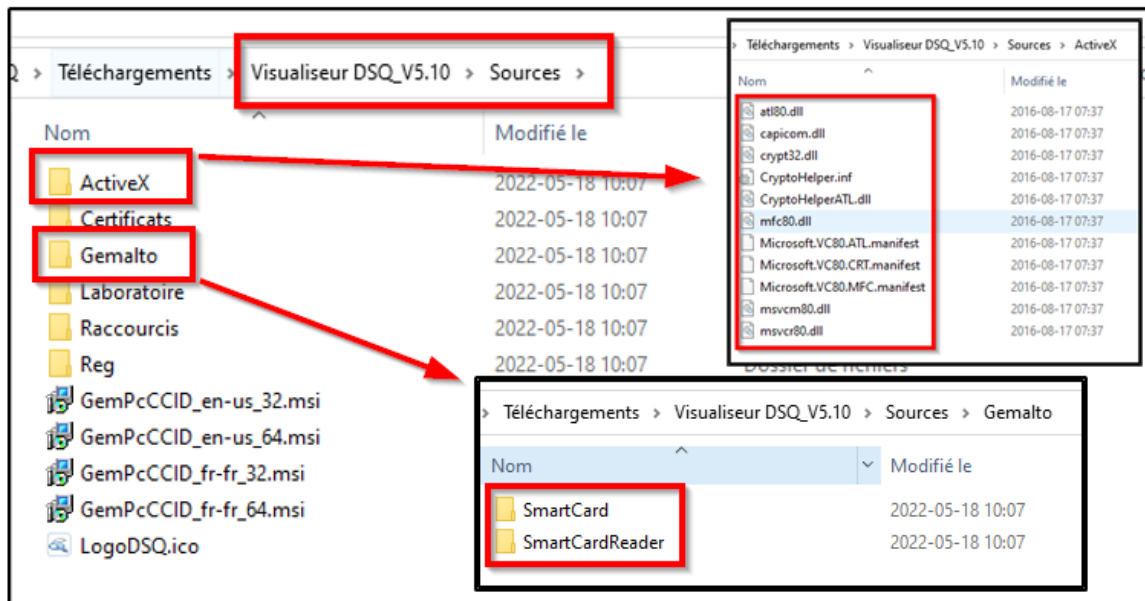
Q > Téléchargements > Visualiseur DSQ_V5.10 > Sources >

| Nom | Modifié le |
|---|---|
| ActiveX | 2022-05-18 10:07 |
| Certificats | 2022-05-18 10:07 |
| Gemalto | 2022-05-18 10:07 |
| Laboratoire | 2022-05-18 10:07 |
| Raccourcis | 2022-05-18 10:07 |
| Reg | 2022-05-18 10:07 |
| GemPcCCID_en-us_32.msi | |
| GemPcCCID_en-us_64.msi | |
| GemPcCCID_fr-fr_32.msi | |
| GemPcCCID_fr-fr_64.msi | |
| LogoDSQ.ico | |

> Téléchargements > Visualiseur DSQ_V5.10 > Sources > ActiveX

| Nom | Modifié le |
|---|---|
| atl80.dll | 2016-08-17 07:37 |
| capicom.dll | 2016-08-17 07:37 |
| crypt32.dll | 2016-08-17 07:37 |
| CryptoHelper.inf | 2016-08-17 07:37 |
| CryptoHelperATL.dll | 2016-08-17 07:37 |
| mfc80.dll | 2016-08-17 07:37 |
| Microsoft.VC80.ATL.manifest | 2016-08-17 07:37 |
| Microsoft.VC80.CRT.manifest | 2016-08-17 07:37 |
| Microsoft.VC80.MFC.manifest | 2016-08-17 07:37 |
| msvcm80.dll | 2016-08-17 07:37 |
| msvcr80.dll | 2016-08-17 07:37 |

Dossier de fichiers

> Téléchargements > Visualiseur DSQ_V5.10 > Sources > Gemalto

| Nom | Modifié le |
|---|---|
| SmartCard | 2022-05-18 10:07 |
| SmartCardReader | 2022-05-18 10:07 |